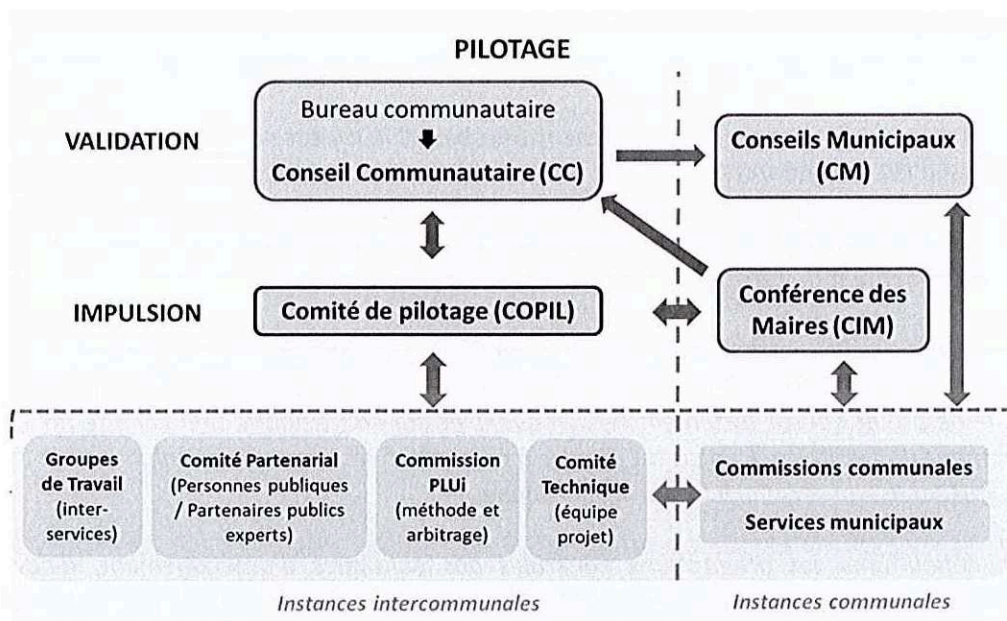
PILOTAGE

VALIDATION

Bureau communautaire

Conseil Communautaire (CC)

Conseils Municipaux (CM)

IMPULSION

Comité de pilotage (COPIL)

Conférence des Maires (CIM)

Groupes de Travail (inter-services)

Comité Partenarial (Personnes publiques / Partenaires publics experts)

Commission PLUi (méthode et arbitrage)

Comité Technique (équipe projet)

Commissions communales

Services municipaux

Instances intercommunales

Instances communales